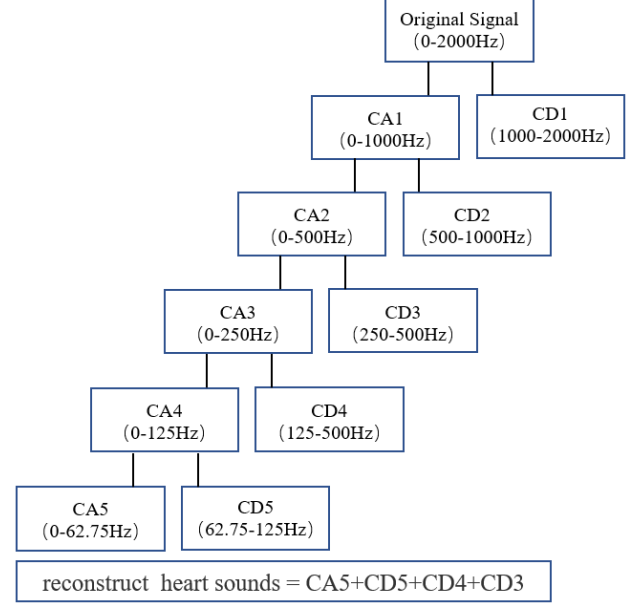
Original Signal
(0-2000Hz)

CA1
(0-1000Hz)

CD1
(1000-2000Hz)

CA2
(0-500Hz)

CD2
(500-1000Hz)

CA3
(0-250Hz)

CD3
(250-500Hz)

CA4
(0-125Hz)

CD4
(125-500Hz)

CA5
(0-62.75Hz)

CD5
(62.75-125Hz)

reconstruct heart sounds = CA5+CD5+CD4+CD3